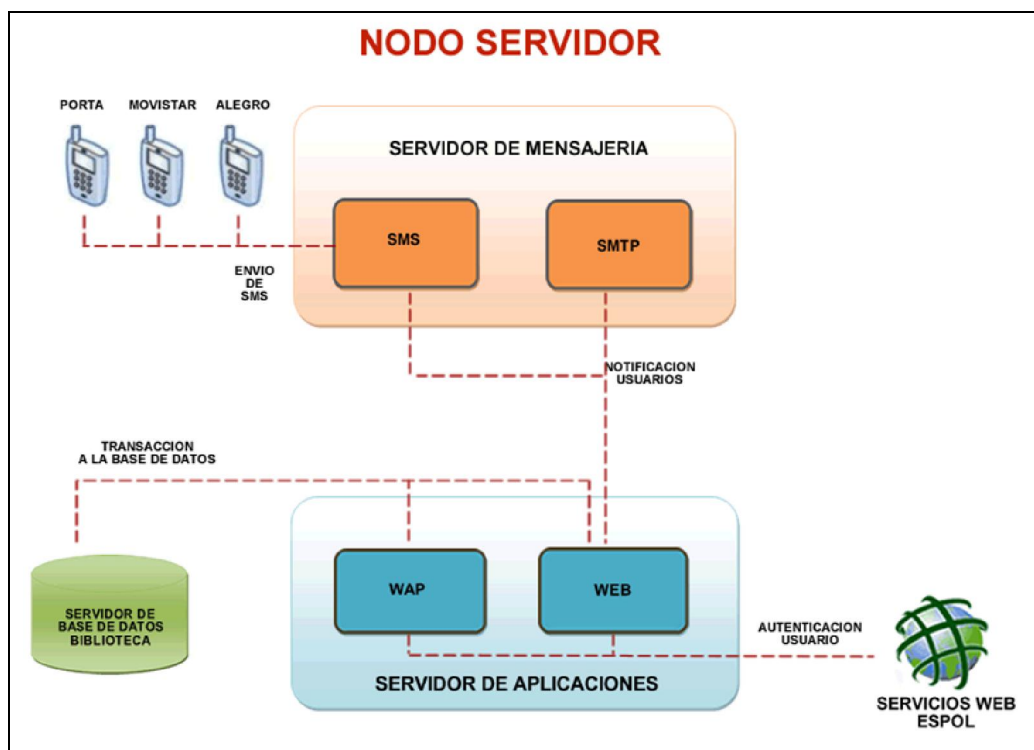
NODO SERVIDOR

PORTA
MOVISTAR
ALEGRO

SERVIDOR DE MENSAJERIA

SMS

SMTP

ENVIO DE SMS

NOTIFICACION USUARIOS

TRANSACCION A LA BASE DE DATOS

SERVIDOR DE BASE DE DATOS BIBLIOTECA

WAP

WEB

AUTENTICACION USUARIO

SERVIDOR DE APLICACIONES

SERVICIOS WEB ESPOL